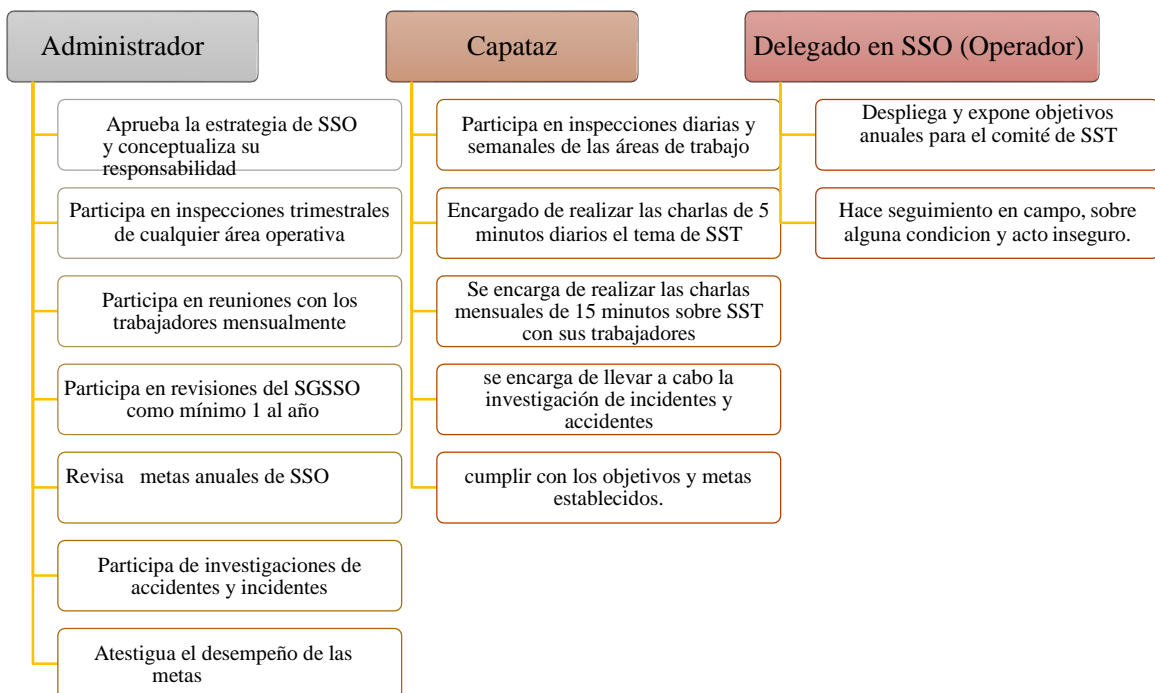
Administrador

Aprueba la estrategia de SSO y conceptualiza su responsabilidad

Participa en inspecciones trimestrales de cualquier área operativa

Participa en reuniones con los trabajadores mensualmente

Participa en revisiones del SGSSO como mínimo 1 al año

Revisa metas anuales de SSO

Participa de investigaciones de accidentes y incidentes

Atestigua el desempeño de las metas

Capataz

Participa en inspecciones diarias y semanales de las áreas de trabajo

Encargado de realizar las charlas de 5 minutos diarios el tema de SST

Se encarga de realizar las charlas mensuales de 15 minutos sobre SST con sus trabajadores

se encarga de llevar a cabo la investigación de incidentes y accidentes

cumplir con los objetivos y metas establecidos.

Delegado en SSO (Operador)

Despliega y expone objetivos anuales para el comité de SST

Hace seguimiento en campo, sobre alguna condicion y acto inseguro.